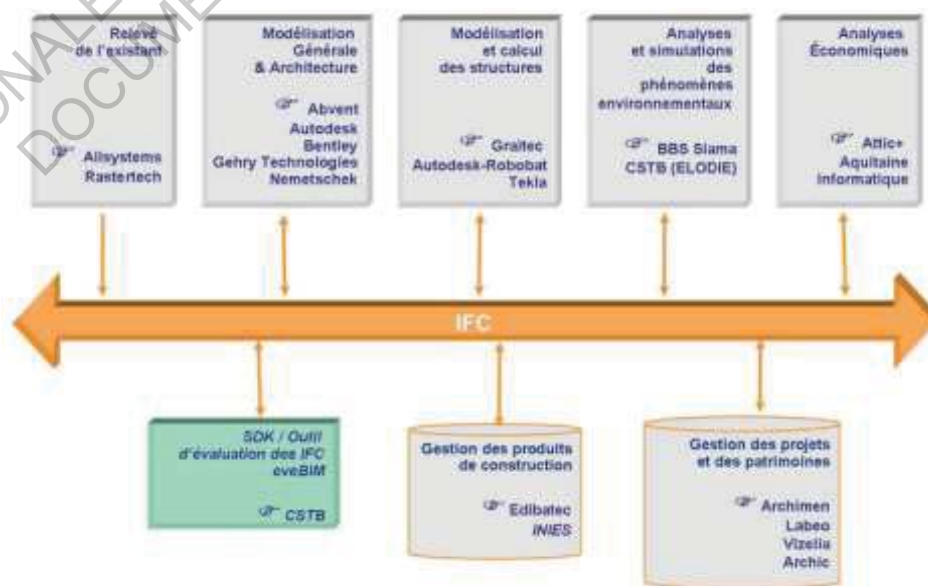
Relevé de l'existant

Allsystems Rastertech

Modélisation Générale & Architecture

Abvent Autodesk Bentley Gehry Technologies Nemetschek

Modélisation et calcul des structures

Graitec Autodesk-Robobat Tekla

Analyses et simulations des phénomènes environnementaux

BBS Slama CSTB (ELODIE)

Analyses Économiques

Attic+ Aquitaine Informatique

IFC

SDK / Outil d'évaluation des IFC eveBIM

CSTB

Gestion des produits de construction

Edibatec INIES

Gestion des projets et des patrimoines

Archimen Labeo Vizelia Archic

NAL DOCUME